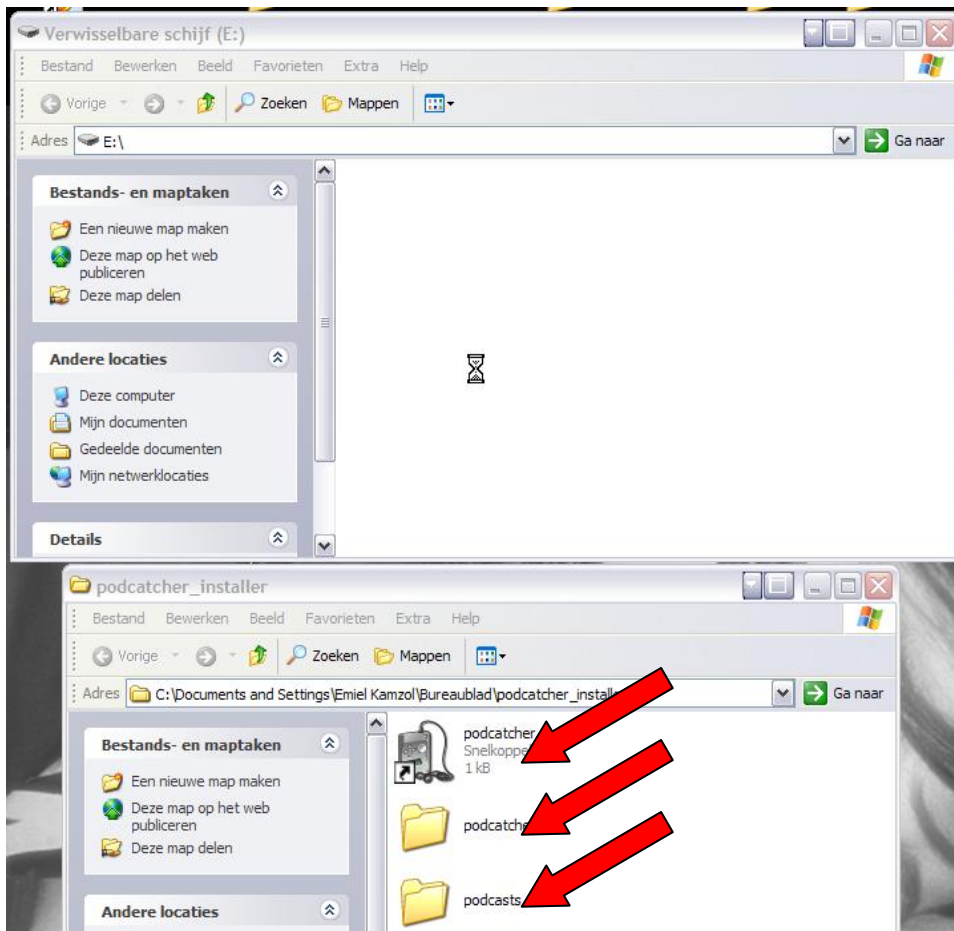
Verwisselbare schijf (E:)

Bestand Bewerken Beeld Favorieten Extra Help

Vorige Zoeken Mappen

Adres E:\

Ga naar

Bestands- en maptaken

Een nieuwe map maken

Deze map op het web publiceren

Deze map delen

Andere locaties

Deze computer

Mijn documenten

Gedeelde documenten

Mijn netwerklocaties

Details

podcatcher_installer

Bestand Bewerken Beeld Favorieten Extra Help

Vorige Zoeken Mappen

Adres C:\Documents and Settings\Emiel Kamzol\Bureaublad\podcatcher_install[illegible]

Ga naar

Bestands- en maptaken

Een nieuwe map maken

Deze map op het web publiceren

Deze map delen

Andere locaties

podcatcher
Snelkoppe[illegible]
1 kB

podcatche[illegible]

podcasts